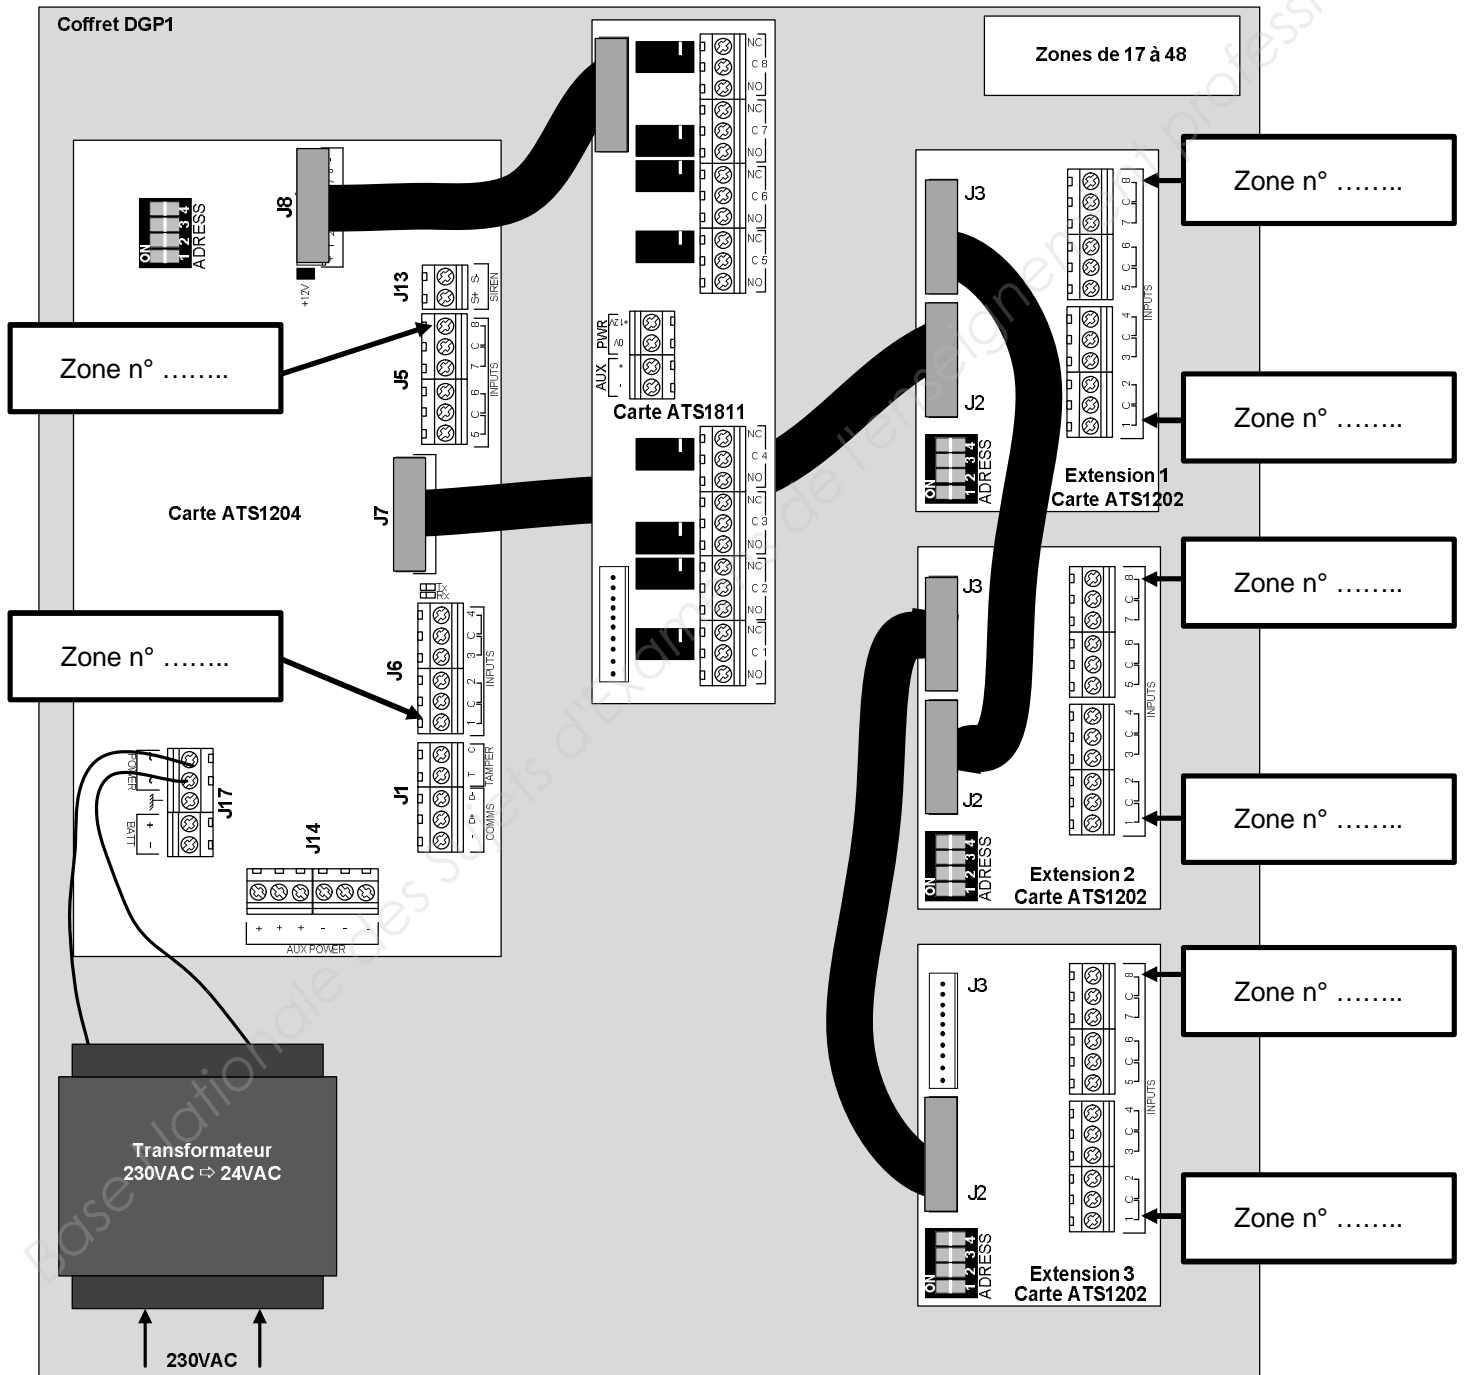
Coffret DGP1

Zones de 17 à 48

Zone n° ……..

Zone n° ……..

Zone n° ……..

Zone n° ……..

Zone n° ……..

Zone n° ……..

Zone n° ……..

Zone n° ……..

ON 1 2 3 4 ADRESS

J8

+12V

J13 S+ S- SIREN

J5 8 C 7 6 C 5 INPUTS

Carte ATS1204

J7

Tx Rx

J6 4 C 3 2 C 1 INPUTS

J1 C T TAMPER D- D+ - COMMS

J17 POWER BATT + -

J14

+ + + - - - AUX POWER

NC C 8 NO NC C 7 NO NC C 6 NO NC C 5 NO

PWR 12V 0V AUX + -

Carte ATS1811

NC C 4 NO NC C 3 NO NC C 2 NO NC C 1 NO

J3

J2

ON 1 2 3 4 ADRESS

Extension 1 Carte ATS1202

8 C 7 6 C 5 4 C 3 2 C 1 INPUTS

J3

J2

ON 1 2 3 4 ADRESS

Extension 2 Carte ATS1202

8 C 7 6 C 5 4 C 3 2 C 1 INPUTS

J3

J2

ON 1 2 3 4 ADRESS

Extension 3 Carte ATS1202

8 C 7 6 C 5 4 C 3 2 C 1 INPUTS

Transformateur 230VAC ⇨ 24VAC

230VAC

Base Nationale des Sujets d'Examens de l'enseignement professionnel